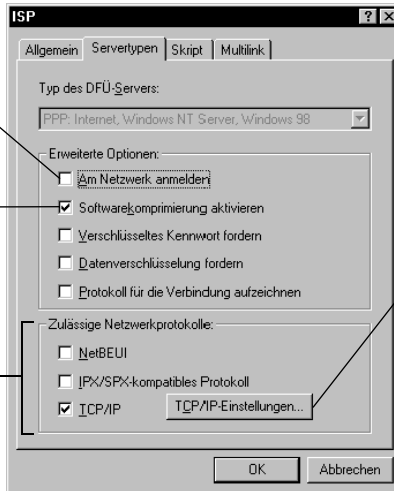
ISP

?

Allgemein | Servertypen | Skript | Multilink

Typ des DFÜ-Servers:

PPP: Internet, Windows NT Server, Windows 98

Erweiterte Optionen:

Am Netzwerk anmelden

Softwarekomprimierung aktivieren

Verschlüsseltes Kennwort fordern

Datenverschlüsselung fordern

Protokoll für die Verbindung aufzeichnen

Zulässige Netzwerkprotokolle:

NetBEUI

IPX/SPX-kompatibles Protokoll

TCP/IP

TCP/IP-Einstellungen...

OK

Abbrechen